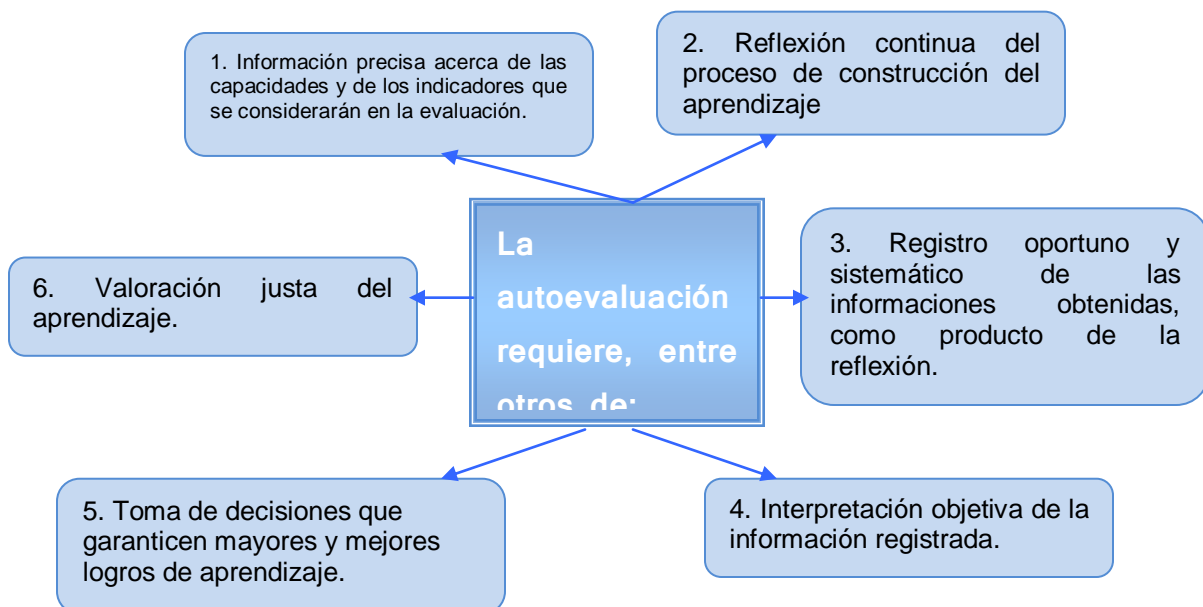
1. Información precisa acerca de las capacidades y de los indicadores que se considerarán en la evaluación.

2. Reflexión continua del proceso de construcción del aprendizaje

La autoevaluación requiere, entre otros de:

6. Valoración justa del aprendizaje.

3. Registro oportuno y sistemático de las informaciones obtenidas, como producto de la reflexión.

5. Toma de decisiones que garanticen mayores y mejores logros de aprendizaje.

4. Interpretación objetiva de la información registrada.